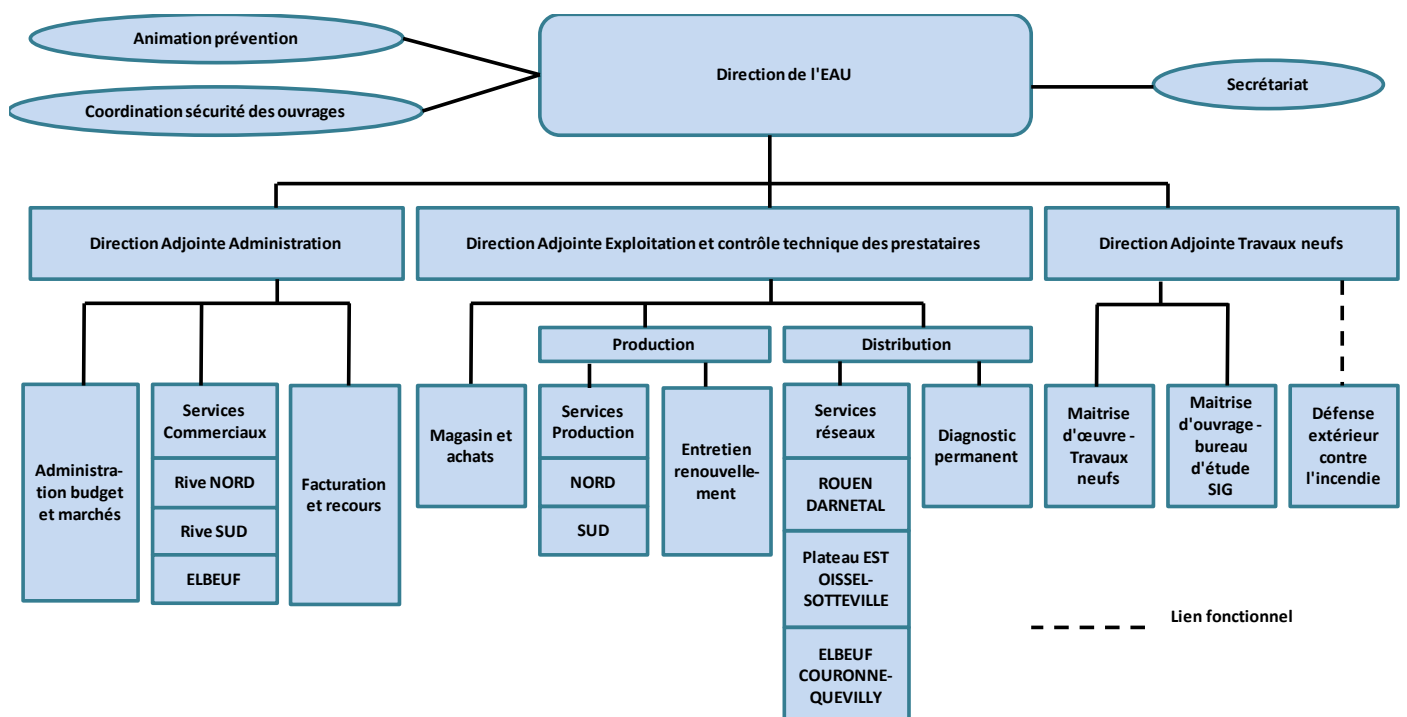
Animation prévention

Coordination sécurité des ouvrages

Direction de l'EAU

Secrétariat

Direction Adjointe Administration

Direction Adjointe Exploitation et contrôle technique des prestataires

Direction Adjointe Travaux neufs

Administration budget et marchés

Services Commerciaux

Rive NORD

Rive SUD

ELBEUF

Facturation et recours

Magasin et achats

Production

Services Production

NORD

SUD

Entretien renouvellement

Distribution

Services réseaux

ROUEN DARNETAL

Plateau EST OISSEL-SOTTEVILLE

ELBEUF COURONNE-QUEVILLY

Diagnostic permanent

Maitrise d'œuvre - Travaux neufs

Maitrise d'ouvrage - bureau d'étude SIG

Défense extérieur contre l'incendie

Lien fonctionnel